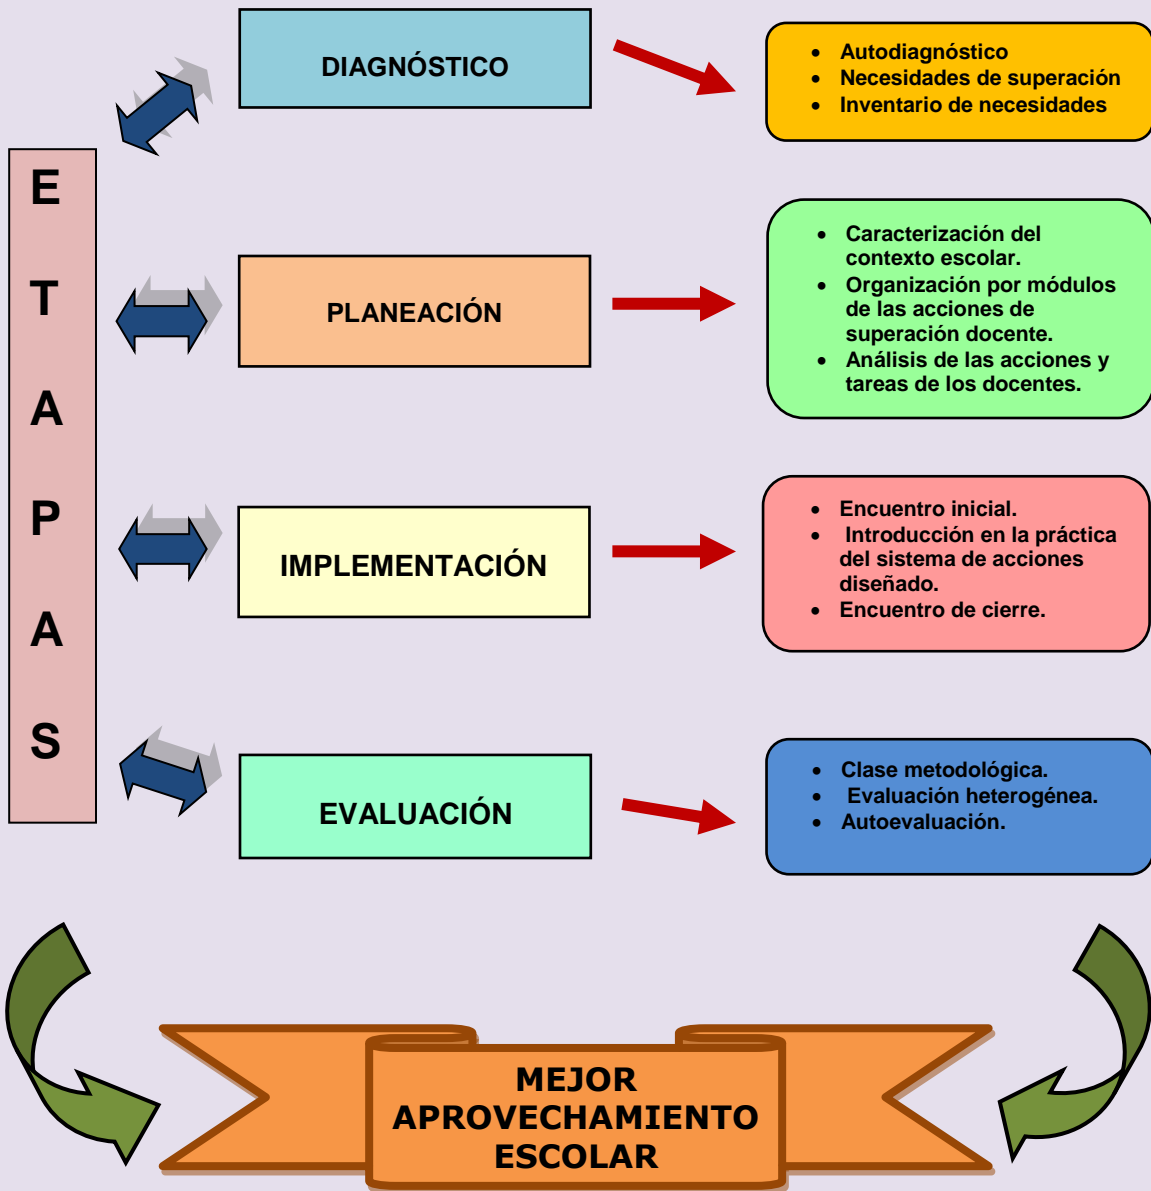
E
T
A
P
A
S

DIAGNÓSTICO

- Autodiagnóstico
- Necesidades de superación
- Inventario de necesidades

PLANEACIÓN

- Caracterización del contexto escolar.
- Organización por módulos de las acciones de superación docente.
- Análisis de las acciones y tareas de los docentes.

IMPLEMENTACIÓN

- Encuentro inicial.
- Introducción en la práctica del sistema de acciones diseñado.
- Encuentro de cierre.

EVALUACIÓN

- Clase metodológica.
- Evaluación heterogénea.
- Autoevaluación.

MEJOR APROVECHAMIENTO ESCOLAR